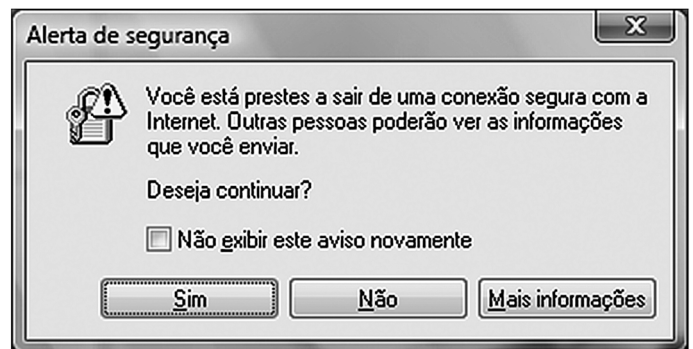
Alerta de segurança

X

Você está prestes a sair de uma conexão segura com a Internet. Outras pessoas poderão ver as informações que você enviar.

Deseja continuar?

Não exibir este aviso novamente

Sim

Não

Mais informações